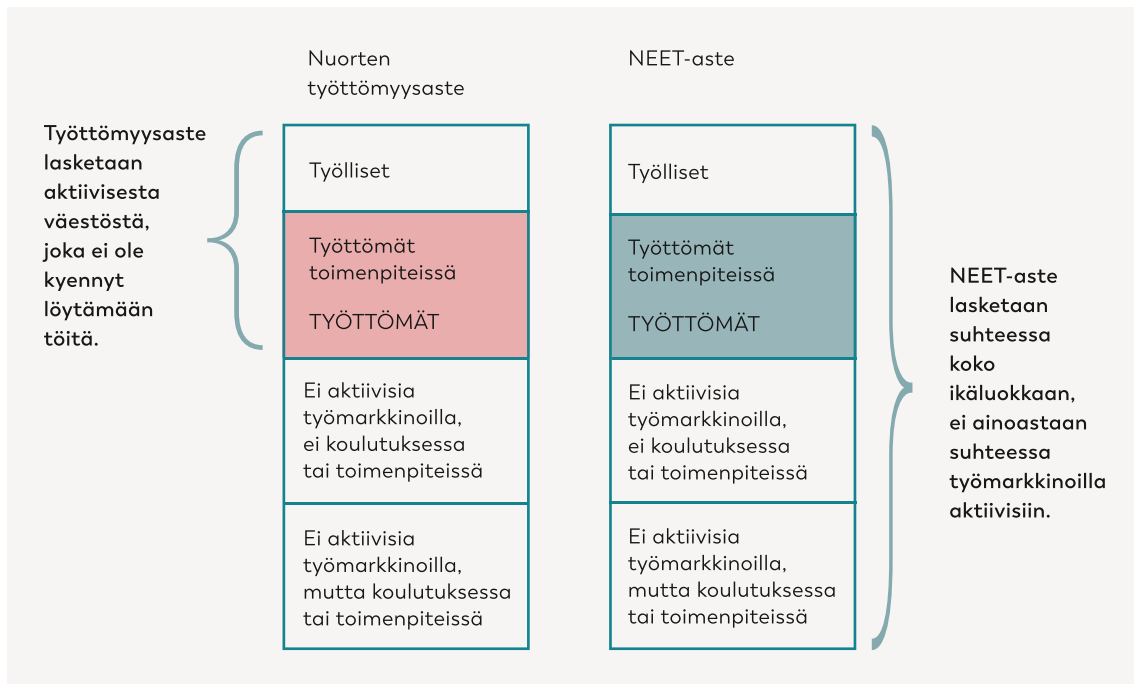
Nuorten työttömyysaste

NEET-aste

Työttömyysaste lasketaan aktiivisesta väestöstä, joka ei ole kyennyt löytämään töitä.

| Työlliset |
|---|
| Työttömät toimenpiteissä TYÖTTÖMÄT |
| Ei aktiivisia työmarkkinoilla, ei koulutuksessa tai toimenpiteissä |
| Ei aktiivisia työmarkkinoilla, mutta koulutuksessa tai toimenpiteissä |

| Työlliset |
|---|
| Työttömät toimenpiteissä TYÖTTÖMÄT |
| Ei aktiivisia työmarkkinoilla, ei koulutuksessa tai toimenpiteissä |
| Ei aktiivisia työmarkkinoilla, mutta koulutuksessa tai toimenpiteissä |

NEET-aste lasketaan suhteessa koko ikäluokkaan, ei ainoastaan suhteessa työmarkkinoilla aktiivisiin.